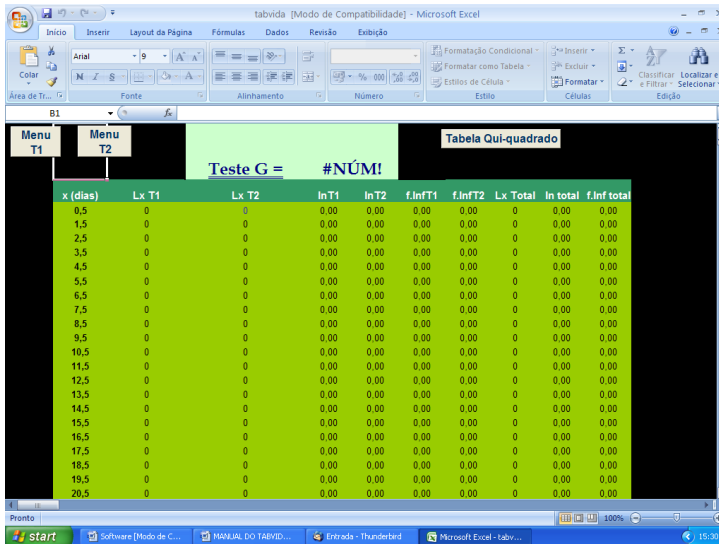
tabvida [Modo de Compatibilidade] - Microsoft Excel

Início | Inserir | Layout da Página | Fórmulas | Dados | Revisão | Exibição

Colar | Arial | 9 | N | I | S | Formatação Condicional | Formatar como Tabela | Estilos de Célula | Inserir | Excluir | Formatar | Classificar e Filtrar | Localizar e Selecionar

Área de Tr... | Fonte | Alinhamento | Número | Estilo | Células | Edição

B1 | $f_x$

Menu T1 | Menu T2

Teste G = #NÚM!

Tabela Qui-quadrado

| x (dias) | Lx T1 | Lx T2 | lnT1 | lnT2 | f.lnfT1 | f.lnfT2 | Lx Total | ln total | f.lnf total |
|---|---|---|---|---|---|---|---|---|---|
| 0,5 | 0 | 0 | 0,00 | 0,00 | 0,00 | 0,00 | 0 | 0,00 | 0,00 |
| 1,5 | 0 | 0 | 0,00 | 0,00 | 0,00 | 0,00 | 0 | 0,00 | 0,00 |
| 2,5 | 0 | 0 | 0,00 | 0,00 | 0,00 | 0,00 | 0 | 0,00 | 0,00 |
| 3,5 | 0 | 0 | 0,00 | 0,00 | 0,00 | 0,00 | 0 | 0,00 | 0,00 |
| 4,5 | 0 | 0 | 0,00 | 0,00 | 0,00 | 0,00 | 0 | 0,00 | 0,00 |
| 5,5 | 0 | 0 | 0,00 | 0,00 | 0,00 | 0,00 | 0 | 0,00 | 0,00 |
| 6,5 | 0 | 0 | 0,00 | 0,00 | 0,00 | 0,00 | 0 | 0,00 | 0,00 |
| 7,5 | 0 | 0 | 0,00 | 0,00 | 0,00 | 0,00 | 0 | 0,00 | 0,00 |
| 8,5 | 0 | 0 | 0,00 | 0,00 | 0,00 | 0,00 | 0 | 0,00 | 0,00 |
| 9,5 | 0 | 0 | 0,00 | 0,00 | 0,00 | 0,00 | 0 | 0,00 | 0,00 |
| 10,5 | 0 | 0 | 0,00 | 0,00 | 0,00 | 0,00 | 0 | 0,00 | 0,00 |
| 11,5 | 0 | 0 | 0,00 | 0,00 | 0,00 | 0,00 | 0 | 0,00 | 0,00 |
| 12,5 | 0 | 0 | 0,00 | 0,00 | 0,00 | 0,00 | 0 | 0,00 | 0,00 |
| 13,5 | 0 | 0 | 0,00 | 0,00 | 0,00 | 0,00 | 0 | 0,00 | 0,00 |
| 14,5 | 0 | 0 | 0,00 | 0,00 | 0,00 | 0,00 | 0 | 0,00 | 0,00 |
| 15,5 | 0 | 0 | 0,00 | 0,00 | 0,00 | 0,00 | 0 | 0,00 | 0,00 |
| 16,5 | 0 | 0 | 0,00 | 0,00 | 0,00 | 0,00 | 0 | 0,00 | 0,00 |
| 17,5 | 0 | 0 | 0,00 | 0,00 | 0,00 | 0,00 | 0 | 0,00 | 0,00 |
| 18,5 | 0 | 0 | 0,00 | 0,00 | 0,00 | 0,00 | 0 | 0,00 | 0,00 |
| 19,5 | 0 | 0 | 0,00 | 0,00 | 0,00 | 0,00 | 0 | 0,00 | 0,00 |
| 20,5 | 0 | 0 | 0,00 | 0,00 | 0,00 | 0,00 | 0 | 0,00 | 0,00 |

Pronto | 100%

start | Software [Modo de C... | MANUAL DO TABVID... | Entrada - Thunderbird | Microsoft Excel - tabv... | 15:30